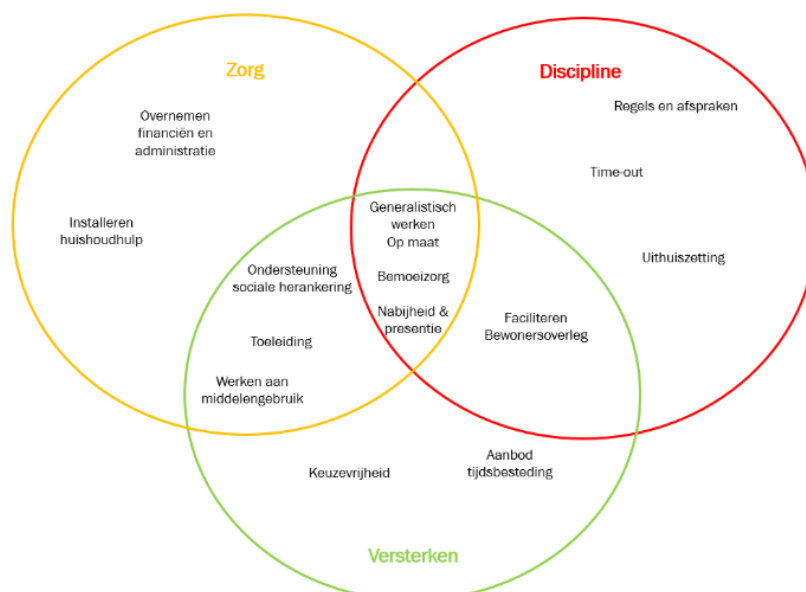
Zorg

Discipline

Overnemen financiën en administratie

Regels en afspraken

Time-out

Installeren huishoudhulp

Generalistisch werken
Op maat

Bemoeizorg

Nabijheid & presentie

Uithuiszetting

Ondersteuning sociale herankering

Faciliteren Bewonersoverleg

Toeleiding

Werken aan middelengebruik

Aanbod tijdsbesteding

Keuzevrijheid

Versterken